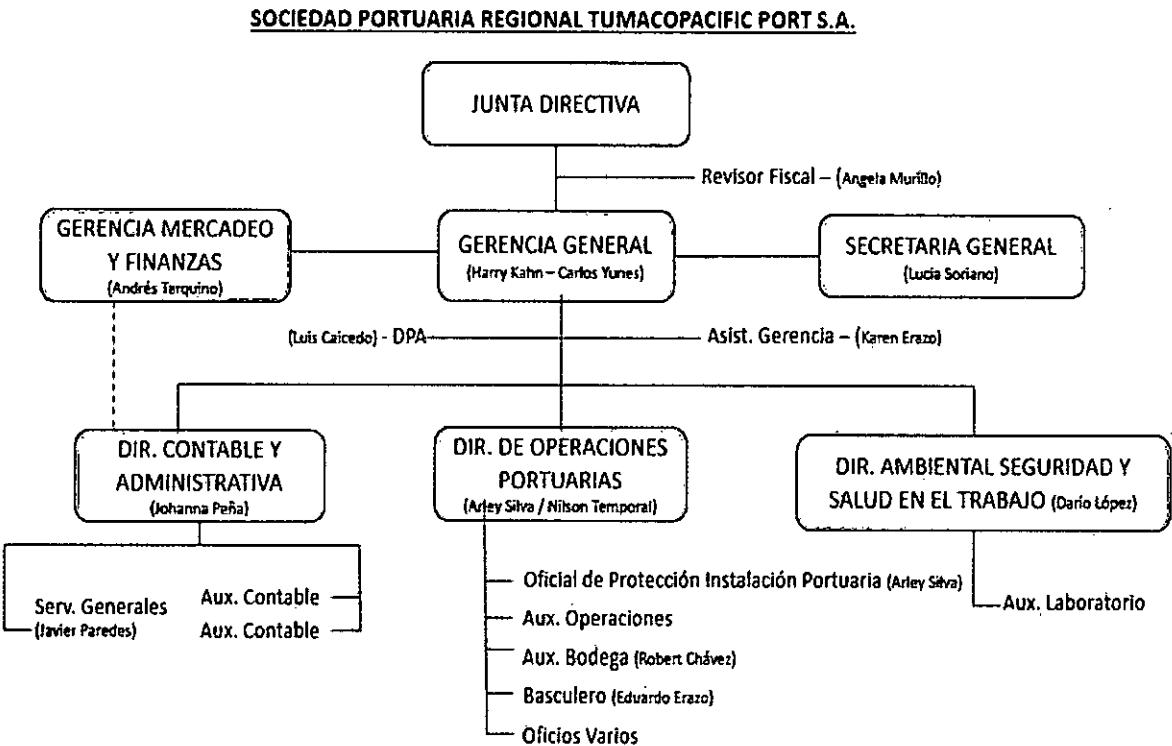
SOCIEDAD PORTUARIA REGIONAL TUMACOPACIFIC PORT S.A.

JUNTA DIRECTIVA

Revisor Fiscal – (Angela Murillo)

GERENCIA MERCADEO Y FINANZAS
(Andrés Tarquino)

GERENCIA GENERAL
(Harry Kahn – Carlos Yunes)

SECRETARIA GENERAL
(Lucia Soriano)

(Luis Caicedo) - DPA

Asist. Gerencia – (Karen Erazo)

DIR. CONTABLE Y ADMINISTRATIVA
(Johanna Peña)

DIR. DE OPERACIONES PORTUARIAS
(Arley Silva / Nilson Temporal)

DIR. AMBIENTAL SEGURIDAD Y SALUD EN EL TRABAJO (Darío López)

Serv. Generales
(Javier Paredes)

Aux. Contable

Aux. Contable

Oficial de Protección Instalación Portuaria (Arley Silva)

Aux. Operaciones

Aux. Bodega (Robert Chávez)

Basculero (Eduardo Erazo)

Oficios Varios

Aux. Laboratorio